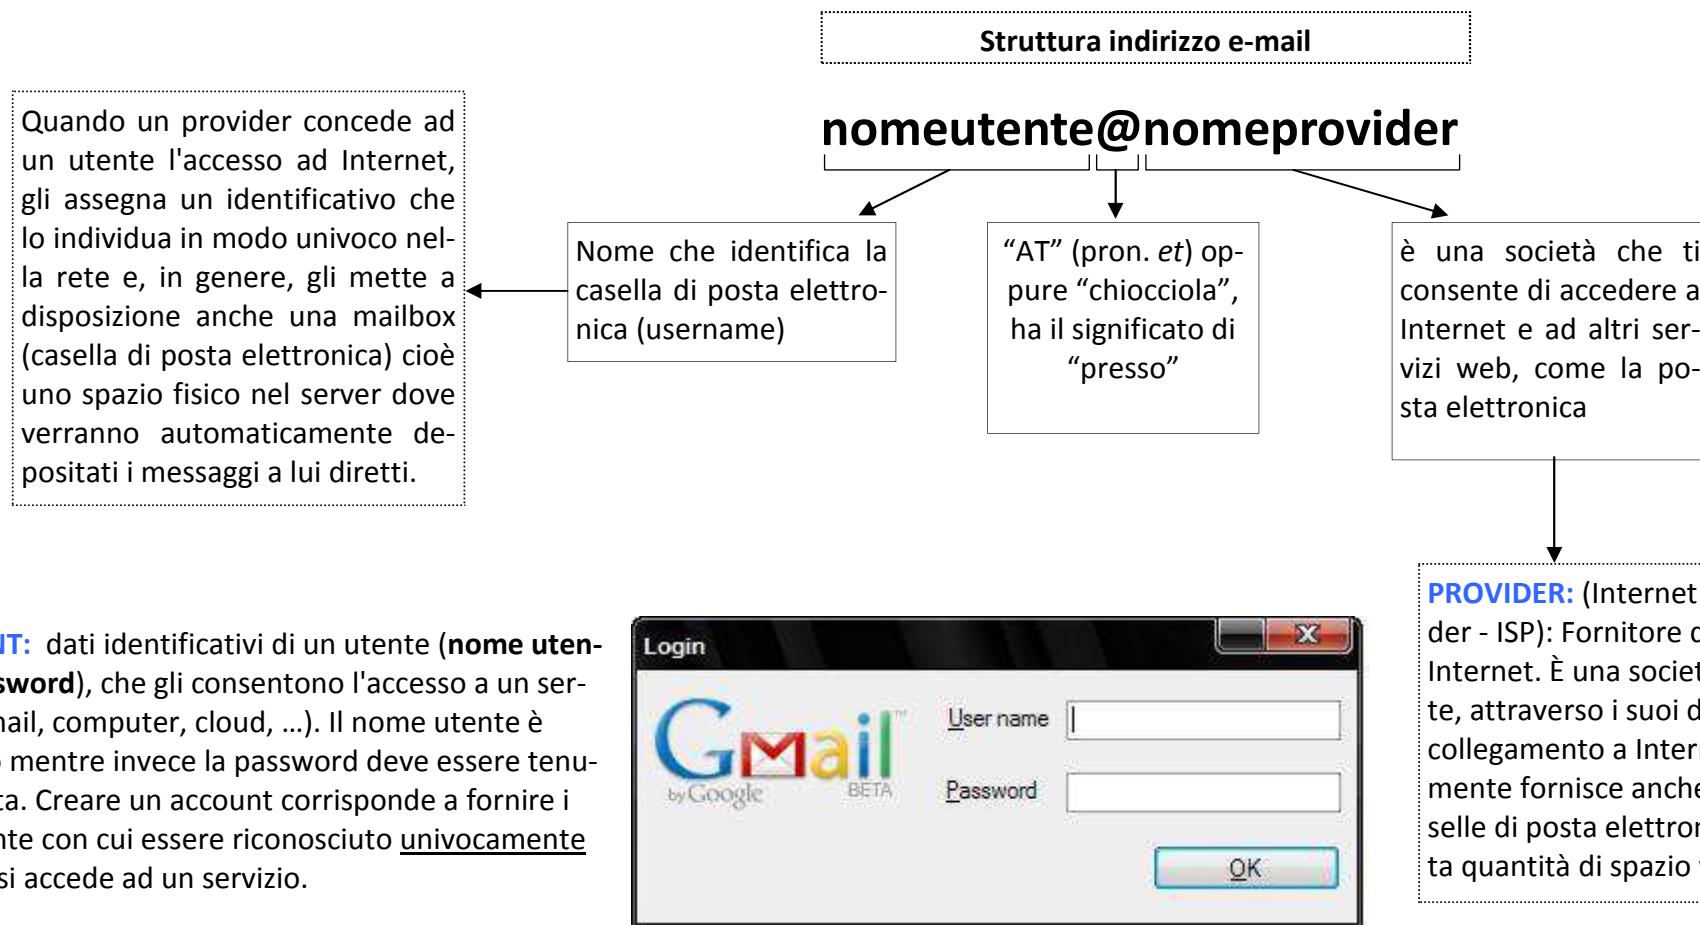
Struttura indirizzo e-mail

nomeutente@nomeprovider

Quando un provider concede ad un utente l'accesso ad Internet, gli assegna un identificativo che lo individua in modo univoco nella rete e, in genere, gli mette a disposizione anche una mailbox (casella di posta elettronica) cioè uno spazio fisico nel server dove verranno automaticamente depositati i messaggi a lui diretti.

Nome che identifica la casella di posta elettronica (username)

“AT” (pron. *et*) oppure “chiocciola”, ha il significato di “presso”

è una società che ti consente di accedere a Internet e ad altri servizi web, come la posta elettronica

PROVIDER: (Internet der - ISP): Fornitore d Internet. È una societ te, attraverso i suoi d collegamento a Inter mente fornisce anche selle di posta elettron ta quantità di spazio

IT: dati identificativi di un utente (**nome utensword**), che gli consentono l'accesso a un sernail, computer, cloud, …). Il nome utente è mentre invece la password deve essere tenuta. Creare un account corrisponde a fornire i nte con cui essere riconosciuto univocamente si accede ad un servizio.

Login

Gmail by Google BETA

User name

Password

OK